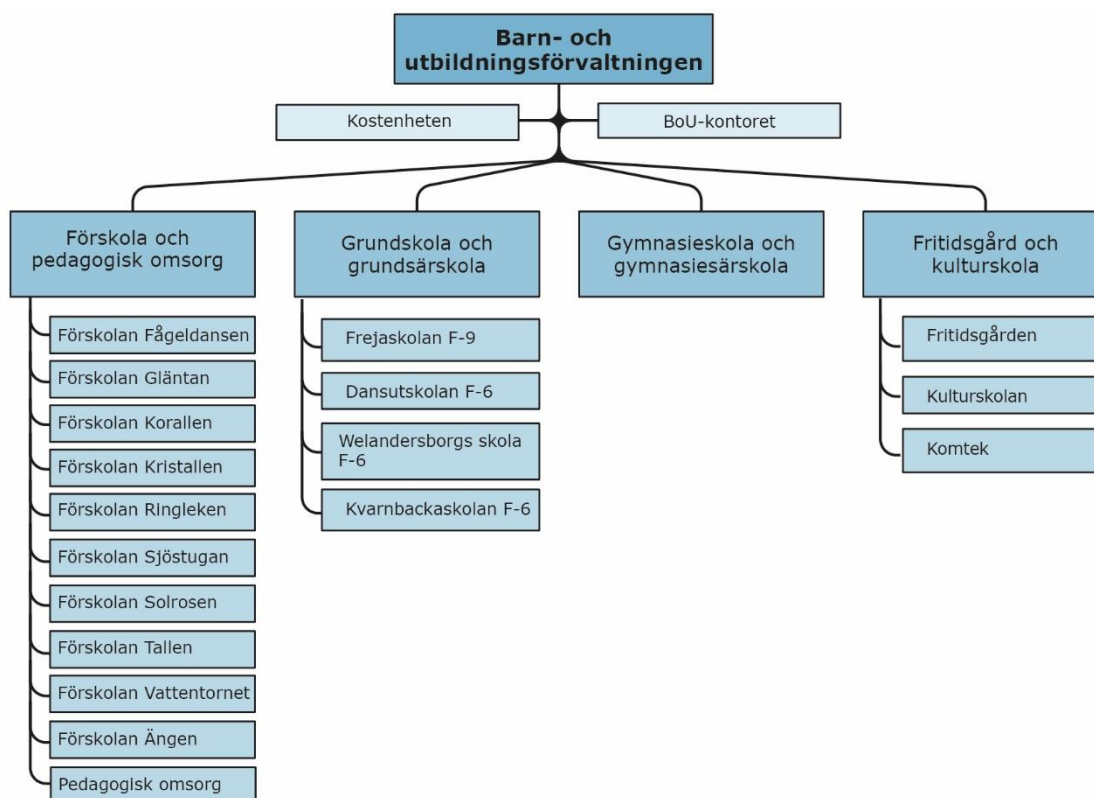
Barn- och utbildningsförvaltningen

Kostenheten

BoU-kontoret

Förskola och pedagogisk omsorg

Förskolan Fågeldansen

Förskolan Gläntan

Förskolan Korallen

Förskolan Kristallen

Förskolan Ringleken

Förskolan Sjöstugan

Förskolan Solrosen

Förskolan Tallen

Förskolan Vattentornet

Förskolan Ängen

Pedagogisk omsorg

Grundskola och grundsärskola

Frejaskolan F-9

Dansutskolan F-6

Welandersborgs skola F-6

Kvarnbackaskolan F-6

Gymnasieskola och gymnasiesärskola

Fritidsgård och kulturskola

Fritidsgården

Kulturskolan

Komtek